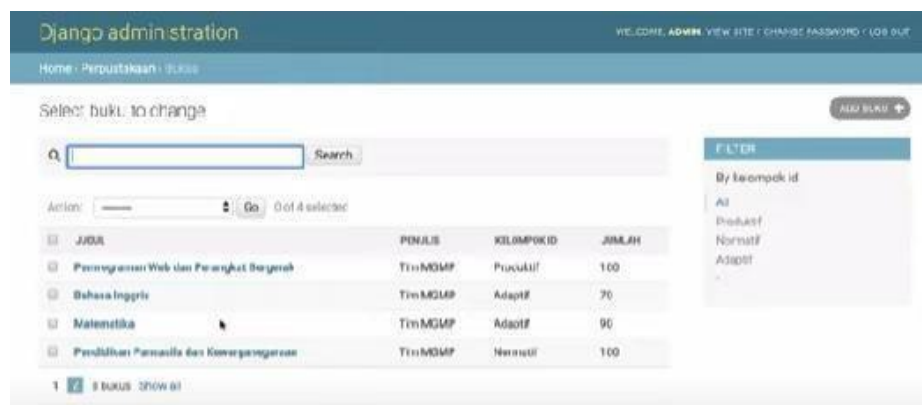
Django administration

WELCOME, ADMIN. VIEW SITE / CHANGE PASSWORD / LOG OUT

Home › Perpustakaan › Bukus

Select buku to change

ADD BUKU +

Search

Action: ——— Go 0 of 4 selected

| | JUDUL | PENULIS | KELOMPOK ID | JUMLAH |
|---|---|---|---|---|
| | Pemrograman Web dan Perangkat Bergerak | Tim MGMP | Produktif | 100 |
| | Bahasa Inggris | Tim MGMP | Adaptif | 70 |
| | Matematika | Tim MGMP | Adaptif | 90 |
| | Pendidikan Pancasila dan Kewarganegaraan | Tim MGMP | Normatif | 100 |

1 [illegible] 4 bukus Show all

FILTER

By kelompok id

All
Produktif
Normatif
Adaptif
-